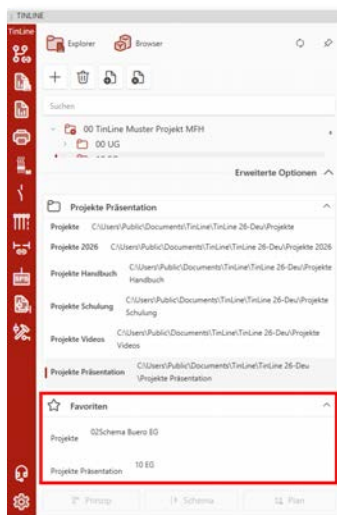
TINLINE

TinLine

Explorer

Browser

Suchen

00 TinLine Muster Projekt MFH

00 UG

Erweiterte Optionen

Projekte Präsentation

| Projekte | C:\Users\Public\Documents\TinLine\TinLine 26-Deu\Projekte |
|---|---|
| Projekte 2026 | C:\Users\Public\Documents\TinLine\TinLine 26-Deu\Projekte 2026 |
| Projekte Handbuch | C:\Users\Public\Documents\TinLine\TinLine 26-Deu\Projekte Handbuch |
| Projekte Schulung | C:\Users\Public\Documents\TinLine\TinLine 26-Deu\Projekte Schulung |
| Projekte Videos | C:\Users\Public\Documents\TinLine\TinLine 26-Deu\Projekte Videos |
| Projekte Präsentation | C:\Users\Public\Documents\TinLine\TinLine 26-Deu \Projekte Präsentation |

Favoriten

| Projekte | 02Schema Buero EG |
|---|---|
| Projekte Präsentation | 10 EG |

Prinzip

Schema

Plan